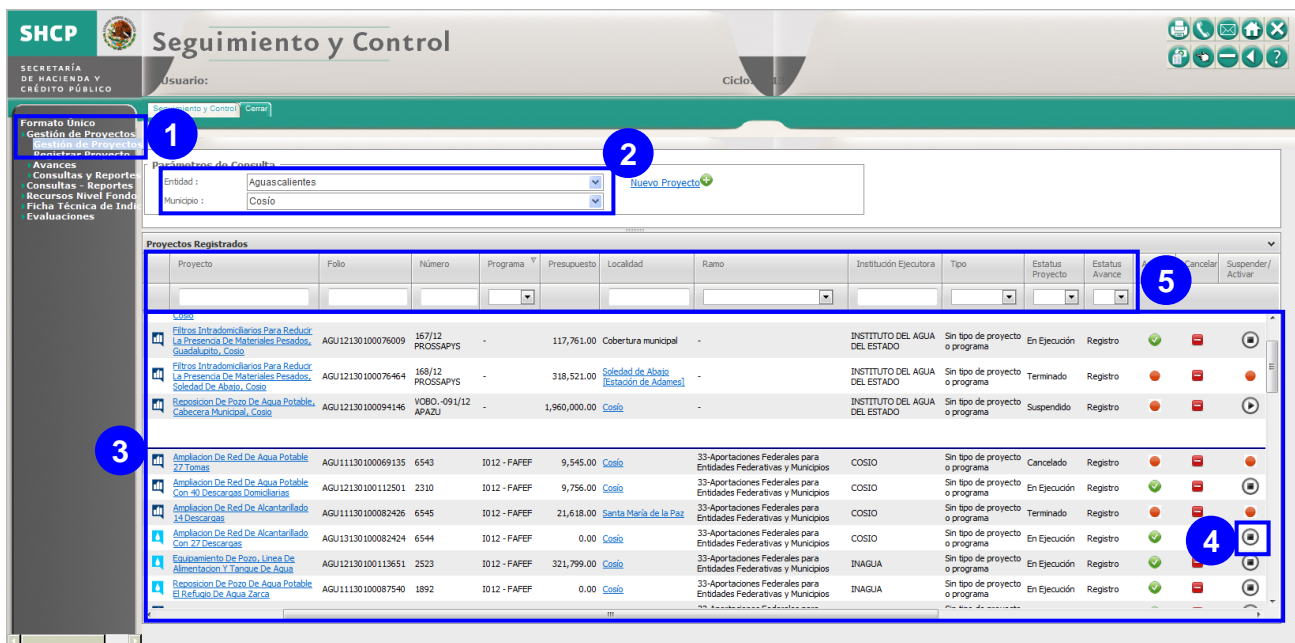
SHCP
SECRETARÍA DE HACIENDA Y CRÉDITO PÚBLICO
Seguimiento y Control
Usuario:
Ciclo:

Seguimiento y Control Cerrar

Formato Único
Gestión de Proyectos
Gestión de Proyectos
Registrar Proyecto
Avances
Consultas y Reportes
Consultas - Reportes
Recursos Nivel Fondo
Ficha Técnica de Indi
Evaluaciones

1
2
3
4
5

Parámetros de Consulta
Entidad : Aguascalientes
Municipio : Cosío
Nuevo Proyecto

Proyectos Registrados

| Proyecto | Folio | Número | Programa | Presupuesto | Localidad | Ramo | Institución Ejecutora | Tipo | Estatus Proyecto | Estatus Avance | A | Cancelar | Suspender/ Activar |
|---|---|---|---|---|---|---|---|---|---|---|---|---|---|
| Cosio | | | | | | | | | | | | | |
| Filtros Intradomiciliarios Para Reducir La Presencia De Materiales Pesados, Guadalupito, Cosio | AGU12130100076009 | 167/12 PROSSAPYS | - | 117,761.00 | Cobertura municipal | - | INSTITUTO DEL AGUA DEL ESTADO | Sin tipo de proyecto o programa | En Ejecución | Registro | | | |
| Filtros Intradomiciliarios Para Reducir La Presencia De Materiales Pesados, Soledad De Abajo, Cosio | AGU12130100076464 | 168/12 PROSSAPYS | - | 318,521.00 | Soledad de Abajo [Estación de Adames] | - | INSTITUTO DEL AGUA DEL ESTADO | Sin tipo de proyecto o programa | Terminado | Registro | | | |
| Reposicion De Pozo De Agua Potable, Cabecera Municipal, Cosio | AGU12130100094146 | VOBO.-091/12 APAZU | - | 1,960,000.00 | Cosío | - | INSTITUTO DEL AGUA DEL ESTADO | Sin tipo de proyecto o programa | Suspendido | Registro | | | |
| Ampliacion De Red De Agua Potable 27 Tomas | AGU11130100069135 | 6543 | I012 - FAFEF | 9,545.00 | Cosío | 33-Aportaciones Federales para Entidades Federativas y Municipios | COSIO | Sin tipo de proyecto o programa | Cancelado | Registro | | | |
| Ampliacion De Red De Agua Potable Con 40 Descargas Domiciliarias | AGU12130100112501 | 2310 | I012 - FAFEF | 9,756.00 | Cosío | 33-Aportaciones Federales para Entidades Federativas y Municipios | COSIO | Sin tipo de proyecto o programa | En Ejecución | Registro | | | |
| Ampliacion De Red De Alcantarillado 14 Descargas | AGU11130100082426 | 6545 | I012 - FAFEF | 21,618.00 | Santa María de la Paz | 33-Aportaciones Federales para Entidades Federativas y Municipios | COSIO | Sin tipo de proyecto o programa | Terminado | Registro | | | |
| Ampliacion De Red De Alcantarillado Con 27 Descargas | AGU13130100082424 | 6544 | I012 - FAFEF | 0.00 | Cosío | 33-Aportaciones Federales para Entidades Federativas y Municipios | COSIO | Sin tipo de proyecto o programa | En Ejecución | Registro | | | |
| Equipamiento De Pozo, Linea De Alimentacion Y Tanque De Agua | AGU12130100113651 | 2523 | I012 - FAFEF | 321,799.00 | Cosío | 33-Aportaciones Federales para Entidades Federativas y Municipios | INAGUA | Sin tipo de proyecto o programa | En Ejecución | Registro | | | |
| Reposicion De Pozo De Agua Potable El Refugio De Agua Zarca | AGU11130100087540 | 1892 | I012 - FAFEF | 0.00 | Cosío | 33-Aportaciones Federales para Entidades Federativas y Municipios | INAGUA | Sin tipo de proyecto o programa | En Ejecución | Registro | | | |